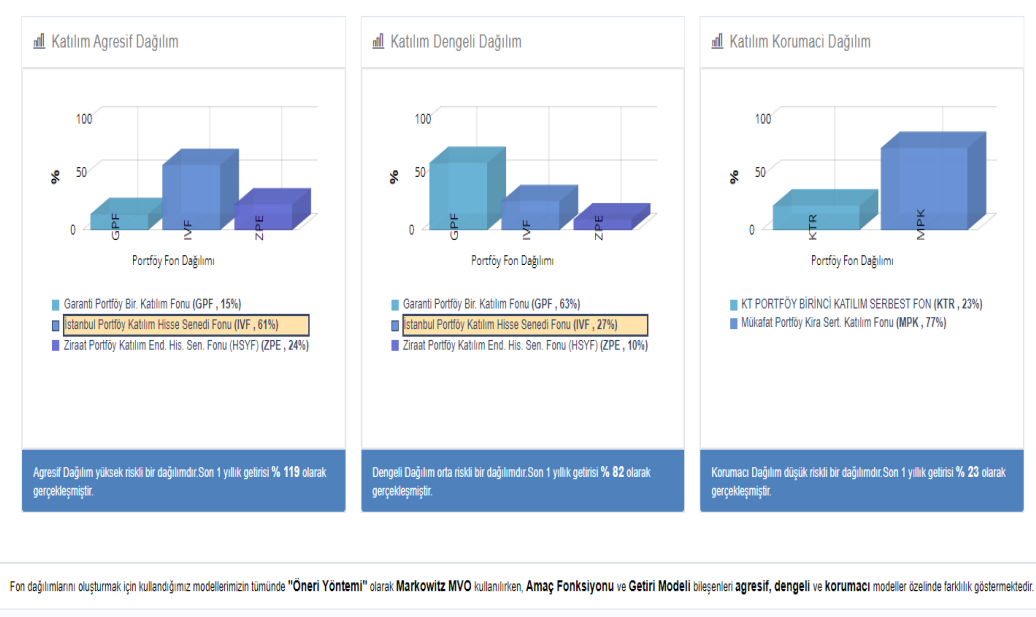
Katılım Agresif Dağılım

100
50
0
%
GPF
IVF
ZPE
Portföy Fon Dağılımı

Garanti Portföy Bir. Katılım Fonu (GPF , 15%)
İstanbul Portföy Katılım Hisse Senedi Fonu (IVF , 61%)
Ziraat Portföy Katılım End. His. Sen. Fonu (HSYF) (ZPE , 24%)

Agresif Dağılım yüksek riskli bir dağılımdır.Son 1 yıllık getirisi % 119 olarak gerçekleşmiştir.

Katılım Dengeli Dağılım

100
50
0
%
GPF
IVF
ZPE
Portföy Fon Dağılımı

Garanti Portföy Bir. Katılım Fonu (GPF , 63%)
İstanbul Portföy Katılım Hisse Senedi Fonu (IVF , 27%)
Ziraat Portföy Katılım End. His. Sen. Fonu (HSYF) (ZPE , 10%)

Dengeli Dağılım orta riskli bir dağılımdır.Son 1 yıllık getirisi % 82 olarak gerçekleşmiştir.

Katılım Korumaci Dağılım

100
50
0
%
KTR
MPK
Portföy Fon Dağılımı

KT PORTFÖY BİRİNCİ KATILIM SERBEST FON (KTR , 23%)
Mükafat Portföy Kira Sert. Katılım Fonu (MPK , 77%)

Korumacı Dağılım düşük riskli bir dağılımdır.Son 1 yıllık getirisi % 23 olarak gerçekleşmiştir.

Fon dağılımlarını oluşturmak için kullandığımız modellerimizin tümünde "Öneri Yöntemi" olarak Markowitz MVO kullanılırken, Amaç Fonksiyonu ve Getiri Modeli bileşenleri agresif, dengeli ve korumacı modeller özelinde farklılık göstermektedir.